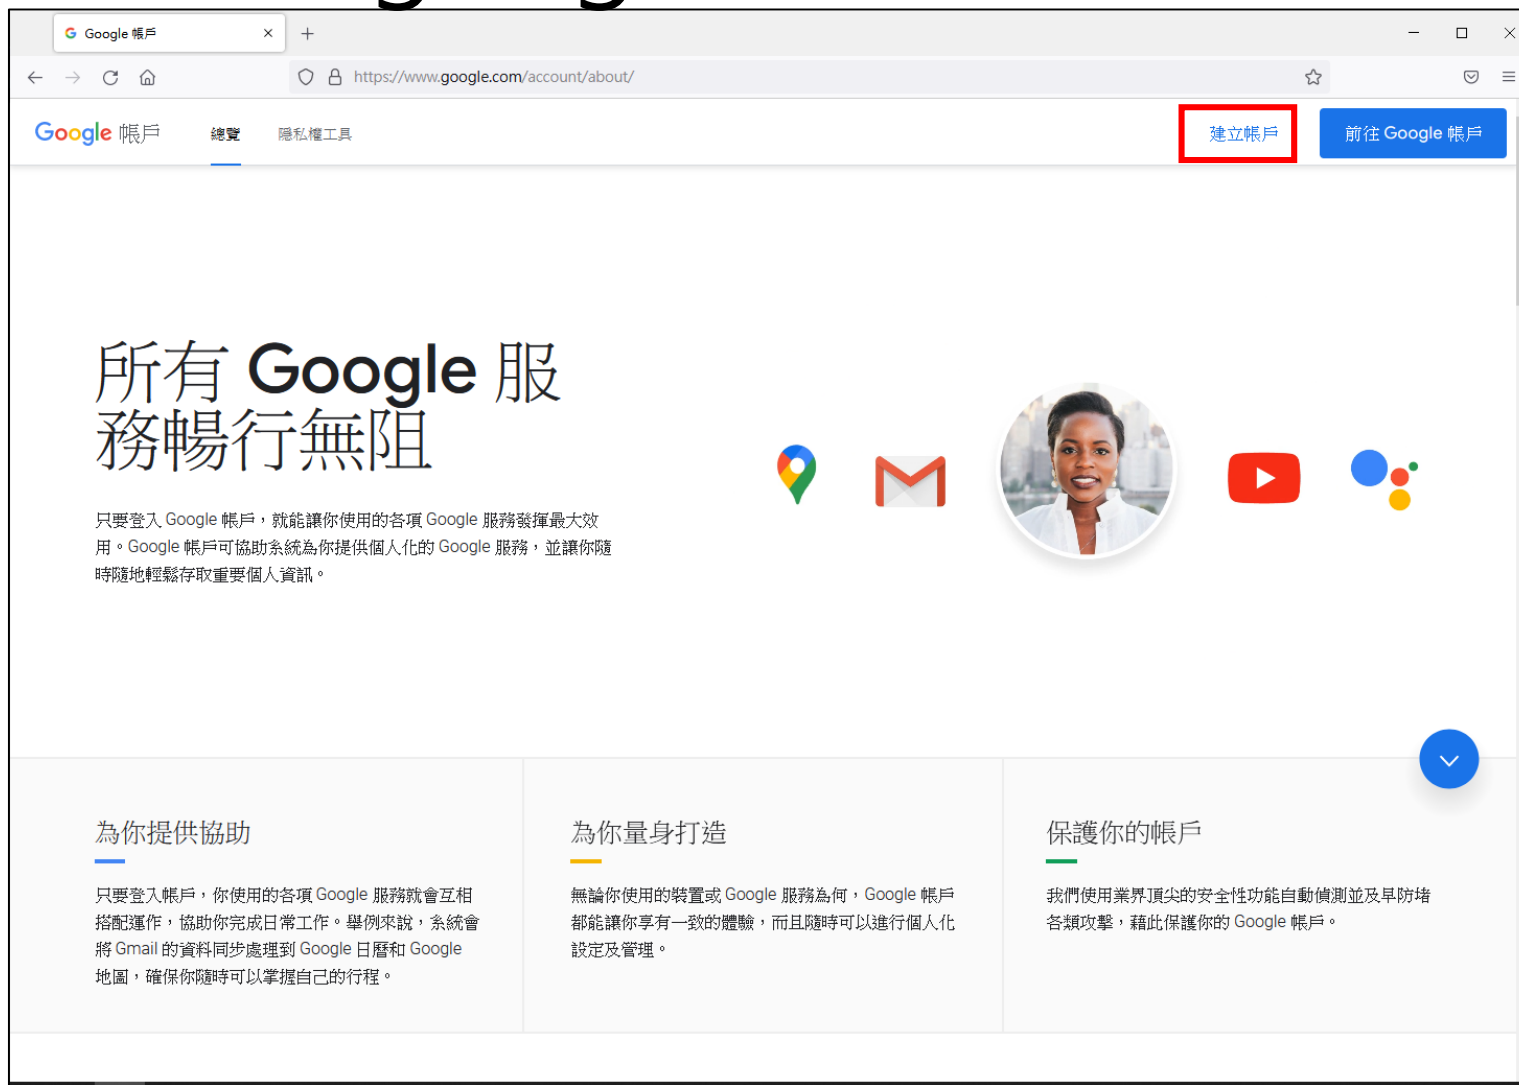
Google 帳戶

https://www.google.com/account/about/

Google 帳戶 總覽 隱私權工具 建立帳戶 前往 Google 帳戶

所有 Google 服務暢行無阻

只要登入 Google 帳戶，就能讓你使用的各項 Google 服務發揮最大效用。Google 帳戶可協助系統為你提供個人化的 Google 服務，並讓你隨時隨地輕鬆存取重要個人資訊。

為你提供協助

只要登入帳戶，你使用的各項 Google 服務就會互相搭配運作，協助你完成日常工作。舉例來說，系統會將 Gmail 的資料同步處理到 Google 日曆和 Google 地圖，確保你隨時可以掌握自己的行程。

為你量身打造

無論你使用的裝置或 Google 服務為何，Google 帳戶都能讓你享有一致的體驗，而且隨時可以進行個人化設定及管理。

保護你的帳戶

我們使用業界頂尖的安全性功能自動偵測並及早防堵各類攻擊，藉此保護你的 Google 帳戶。